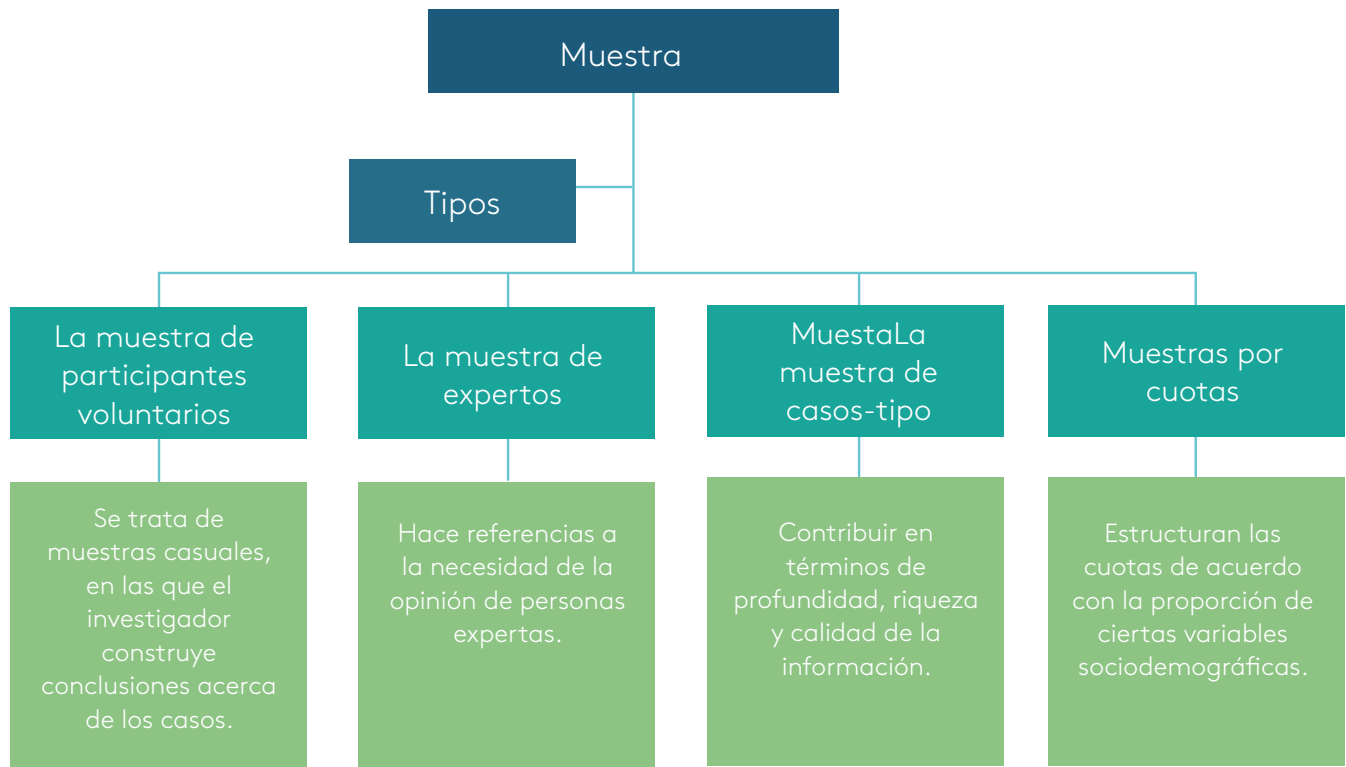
Muestra

Tipos

La muestra de participantes voluntarios

La muestra de expertos

MuestaLa muestra de casos-tipo

Muestras por cuotas

Se trata de muestras casuales, en las que el investigador construye conclusiones acerca de los casos.

Hace referencias a la necesidad de la opinión de personas expertas.

Contribuir en términos de profundidad, riqueza y calidad de la información.

Estructuran las cuotas de acuerdo con la proporción de ciertas variables sociodemográficas.